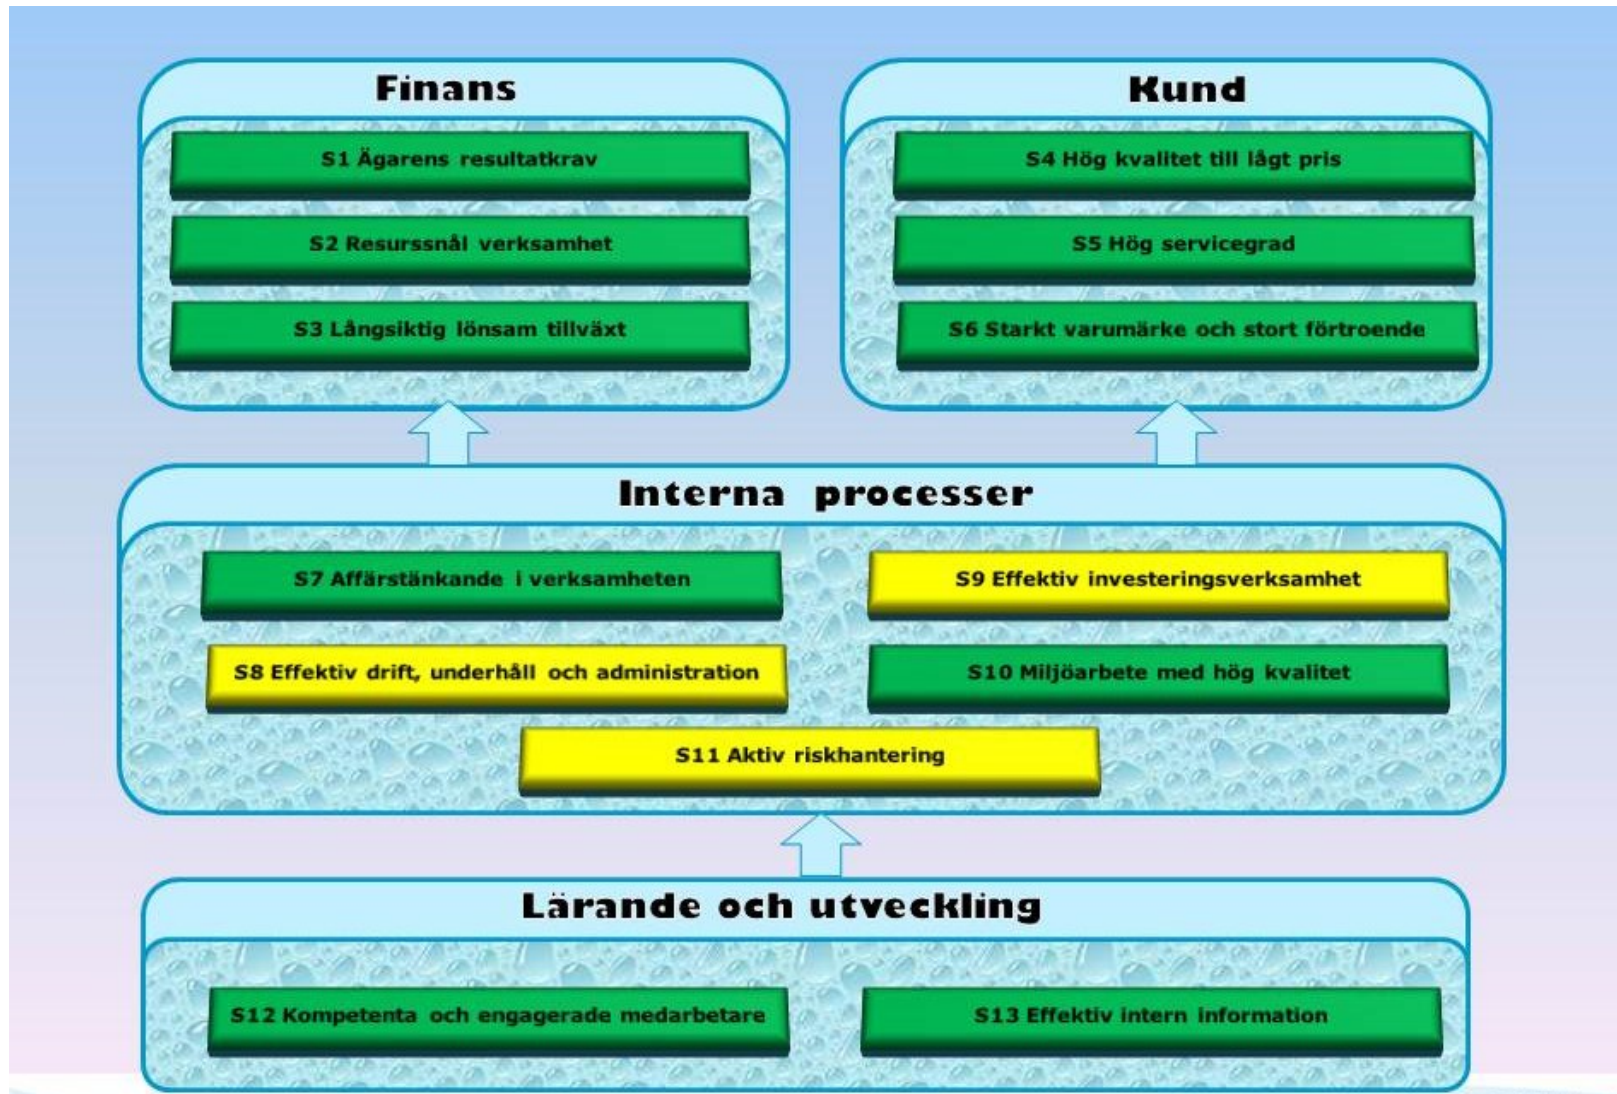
Finans

S1 Ägarens resultatkrav

S2 Resurssnål verksamhet

S3 Långsiktig lönsam tillväxt

Kund

S4 Hög kvalitet till lågt pris

S5 Hög servicegrad

S6 Starkt varumärke och stort förtroende

Interna processer

S7 Affärstänkande i verksamheten

S9 Effektiv investeringsverksamhet

S8 Effektiv drift, underhåll och administration

S10 Miljöarbete med hög kvalitet

S11 Aktiv riskhantering

Lärande och utveckling

S12 Kompetenta och engagerade medarbetare

S13 Effektiv intern information